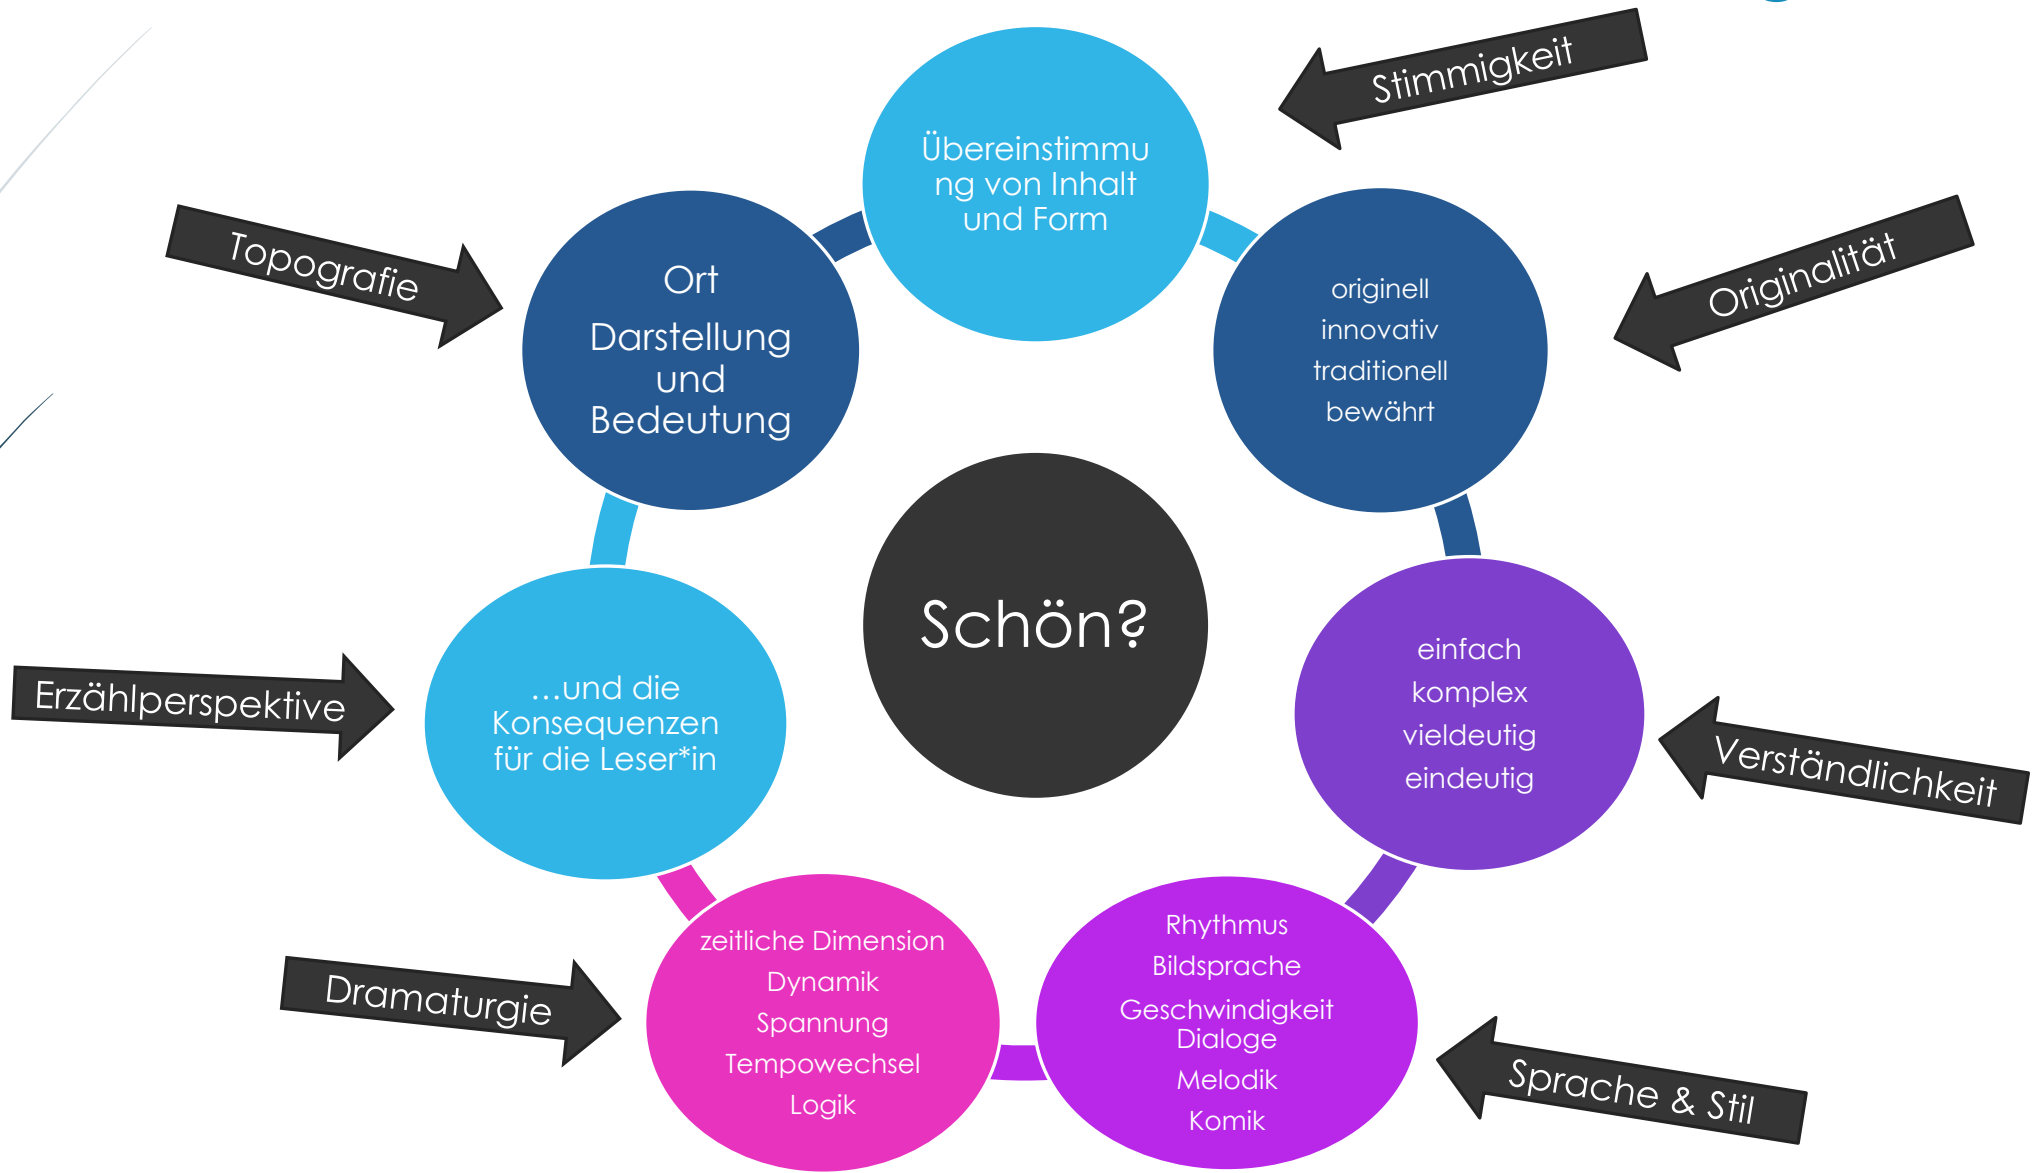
Stimmigkeit

Übereinstimmung von Inhalt und Form

Topografie

Ort
Darstellung und Bedeutung

originell
innovativ
traditionell
bewährt

Originalität

Schön?

Erzählperspektive

...und die Konsequenzen für die Leser*in

einfach
komplex
vieldeutig
eindeutig

Verständlichkeit

Dramaturgie

zeitliche Dimension
Dynamik
Spannung
Tempowechsel
Logik

Rhythmus
Bildsprache
Geschwindigkeit
Dialoge
Melodik
Komik

Sprache & Stil